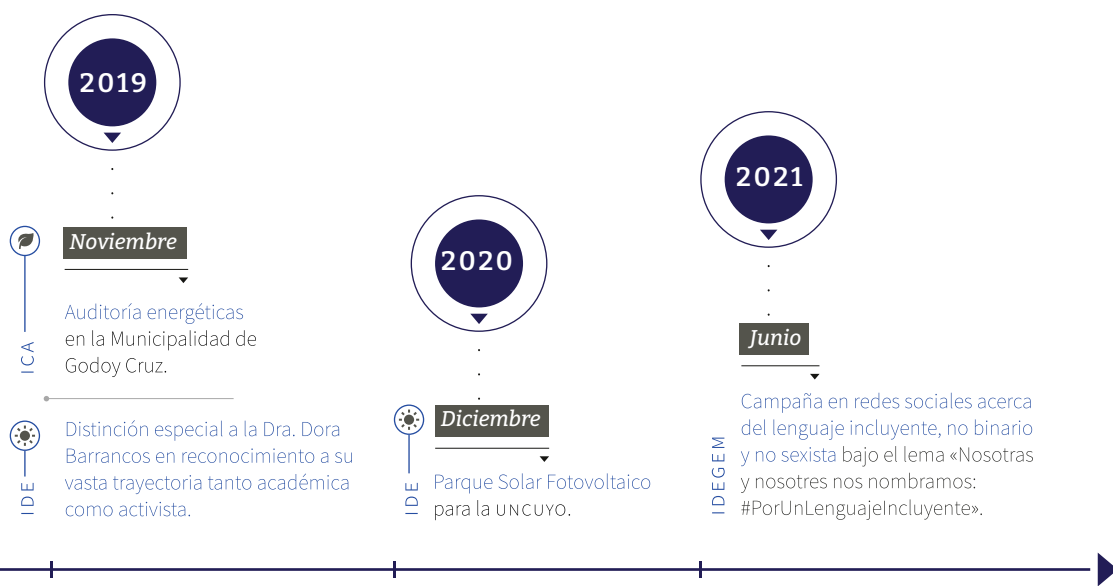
2019

Noviembre

ICA

Auditoría energéticas en la Municipalidad de Godoy Cruz.

IDE

Distinción especial a la Dra. Dora Barrancos en reconocimiento a su vasta trayectoria tanto académica como activista.

2020

Diciembre

IDE

Parque Solar Fotovoltaico para la UNCUYO.

2021

Junio

IDEGEM

Campaña en redes sociales acerca del lenguaje incluyente, no binario y no sexista bajo el lema «Nosotras y nosotres nos nombramos: #PorUnLenguajeIncluyente».